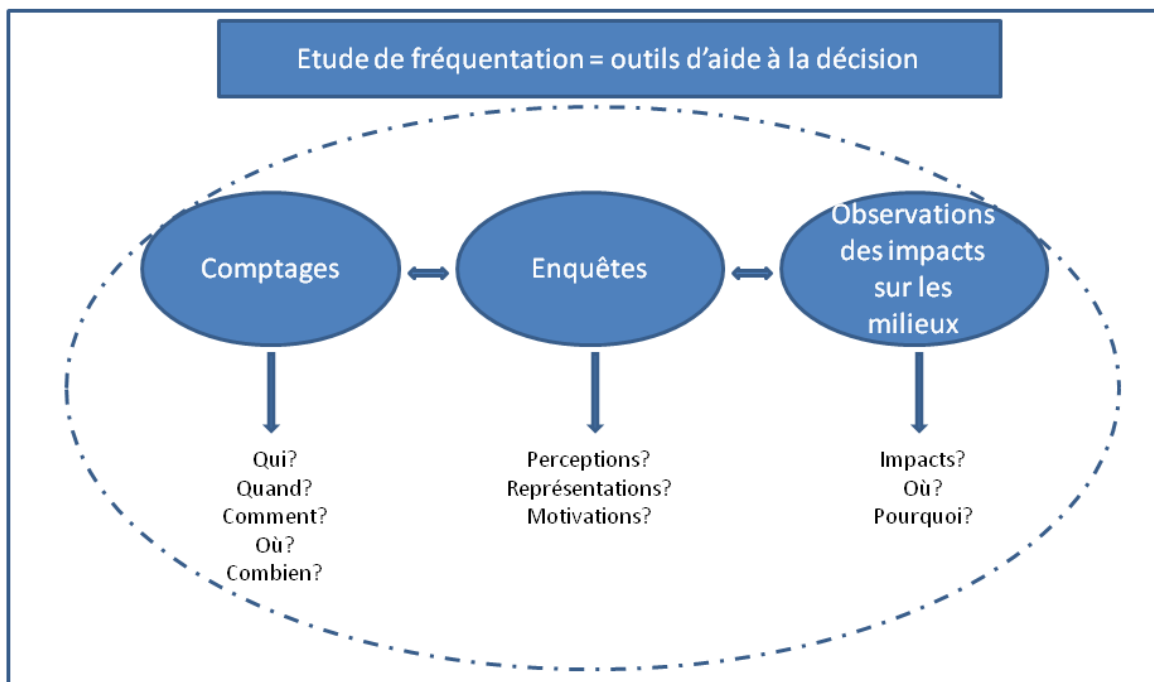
Etude de fréquentation = outils d'aide à la décision

Comptages

Enquêtes

Observations des impacts sur les milieux

Qui?
Quand?
Comment?
Où?
Combien?

Perceptions?
Représentations?
Motivations?

Impacts?
Où?
Pourquoi?